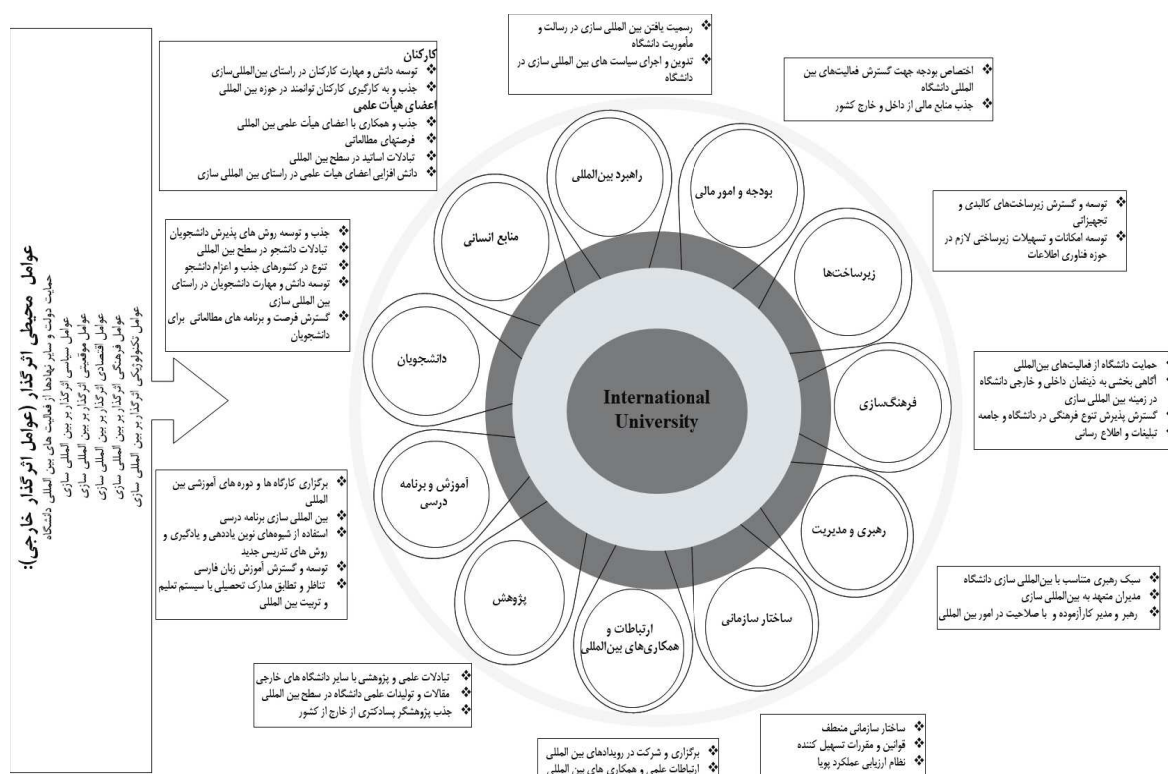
عوامل محیطی اثرگذار (عوامل اثرگذار خارجی):
حمایت دولت و سایر نهادها از فعالیت های بین المللی دانشگاه
عوامل سیاسی اثرگذار بر بین المللی سازی
عوامل موقعیتی اثرگذار بر بین المللی سازی
عوامل اقتصادی اثرگذار بر بین المللی سازی
عوامل فرهنگی اثرگذار بر بین المللی سازی
عوامل تکنولوژیکی اثرگذار بر بین المللی سازی

کارکنان
❖ توسعه دانش و مهارت کارکنان در راستای بین‌المللی‌سازی
❖ جذب و به کارگیری کارکنان توانمند در حوزه بین المللی
اعضای هیأت علمی
❖ جذب و همکاری با اعضای هیأت علمی بین المللی
❖ فرصتهای مطالعاتی
❖ تبادلات اساتید در سطح بین المللی
❖ دانش افزایی اعضای هیات علمی در راستای بین المللی سازی

❖ رسمیت یافتن بین المللی سازی در رسالت و مأموریت دانشگاه
❖ تدوین و اجرای سیاست های بین المللی سازی در دانشگاه

❖ اختصاص بودجه جهت گسترش فعالیتهای بین المللی دانشگاه
❖ جذب منابع مالی از داخل و خارج کشور

❖ توسعه و گسترش زیرساختهای کالبدی و تجهیزاتی
❖ توسعه امکانات و تسهیلات زیرساختی لازم در حوزه فناوری اطلاعات

❖ جذب و توسعه روش های پذیرش دانشجویان
❖ تبادلات دانشجو در سطح بین المللی
❖ تنوع در کشورهای جذب و اعزام دانشجو
❖ توسعه دانش و مهارت دانشجویان در راستای بین المللی سازی
❖ گسترش فرصت و برنامه های مطالعاتی برای دانشجویان

راهبرد بین‌المللی
بودجه و امورمالی
منابع انسانی
زیرساخت‌ها
دانشجویان
International University
فرهنگ‌سازی
آموزش و برنامه درسی
رهبری و مدیریت
پژوهش
ساختار سازمانی
ارتباطات و همکاری‌های بین‌المللی

• حمایت دانشگاه از فعالیت‌های بین‌المللی
• آگاهی بخشی به ذینفعان داخلی و خارجی دانشگاه در زمینه بین المللی سازی
• گسترش پذیرش تنوع فرهنگی در دانشگاه و جامعه
• تبلیغات و اطلاع رسانی

❖ برگزاری کارگاه ها و دوره های آموزشی بین المللی
❖ بین المللی سازی برنامه درسی
❖ استفاده از شیوه‌های نوین یاددهی و یادگیری و روش های تدریس جدید
❖ توسعه و گسترش آموزش زبان فارسی
❖ تناظر و تطابق مدارک تحصیلی با سیستم تعلیم و تربیت بین المللی

❖ سبک رهبری متناسب با بین‌المللی سازی دانشگاه
❖ مدیران متعهد به بین‌المللی سازی
❖ رهبر و مدیر کارآزموده و با صلاحیت در امور بین المللی

❖ تبادلات علمی و پژوهشی با سایر دانشگاه های خارجی
❖ مقالات و تولیدات علمی دانشگاه در سطح بین المللی
❖ جذب پژوهشگر پسادکتری از خارج از کشور

❖ برگزاری و شرکت در رویدادهای بین المللی
❖ ارتباطات علمی و همکاری های بین المللی

❖ ساختار سازمانی منعطف
❖ قوانین و مقررات تسهیل کننده
❖ نظام ارزیابی عملکرد پویا